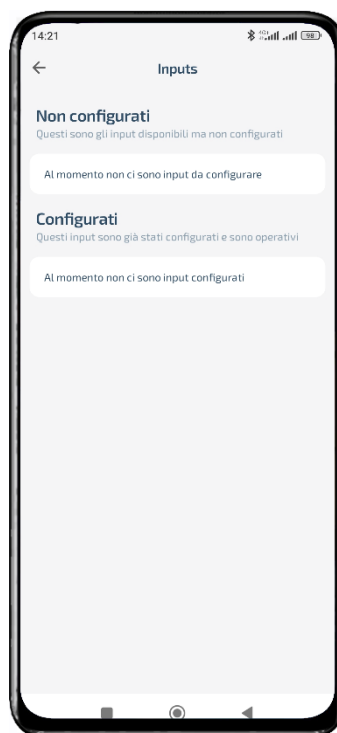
14:21

98

←

Inputs

Non configurati
Questi sono gli input disponibili ma non configurati

Al momento non ci sono input da configurare

Configurati
Questi input sono già stati configurati e sono operativi

Al momento non ci sono input configurati